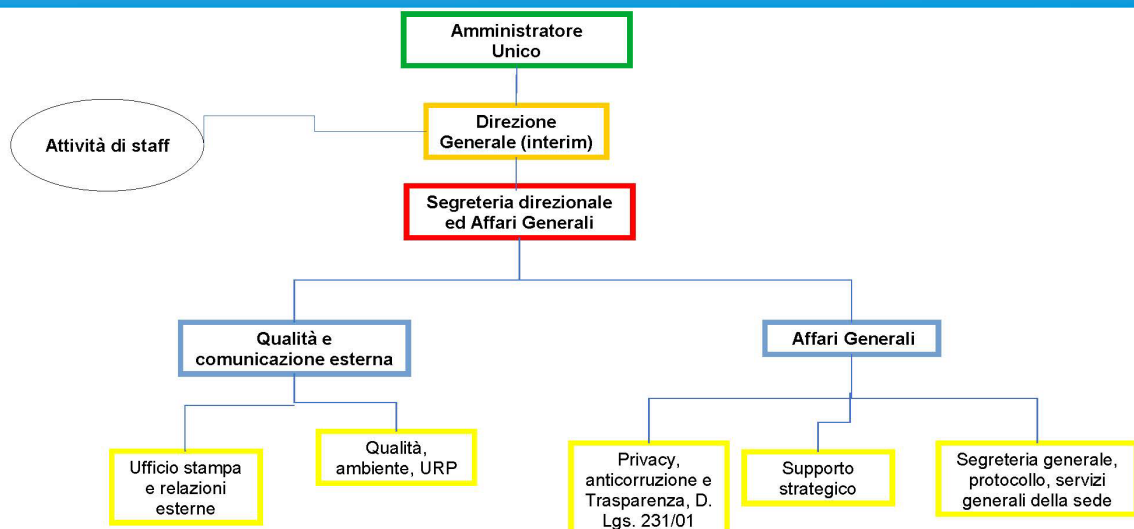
Amministratore Unico

Attività di staff

Direzione Generale (interim)

Segreteria direzionale ed Affari Generali

Qualità e comunicazione esterna

Affari Generali

Ufficio stampa e relazioni esterne

Qualità, ambiente, URP

Privacy, anticorruzione e Trasparenza, D. Lgs. 231/01

Supporto strategico

Segreteria generale, protocollo, servizi generali della sede